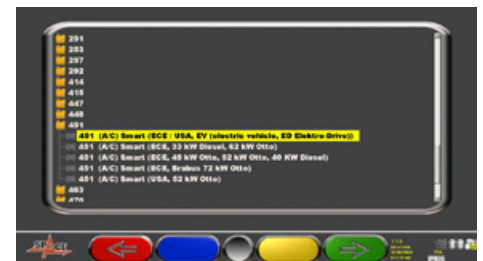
251
253
257
292
414
415
447
448
451
451 (A/C) Smart (ECE / USA, EV (electric vehicle, ED Elektro Drive))
451 (A/C) Smart (ECE, 33 kW Diesel, 62 kW Otto)
451 (A/C) Smart (ECE, 45 kW Otto, 52 kW Otto, 40 KW Diesel)
451 (A/C) Smart (ECE, Brabus 72 kW Otto)
451 (A/C) Smart (USA, 52 kW Otto)
463
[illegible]